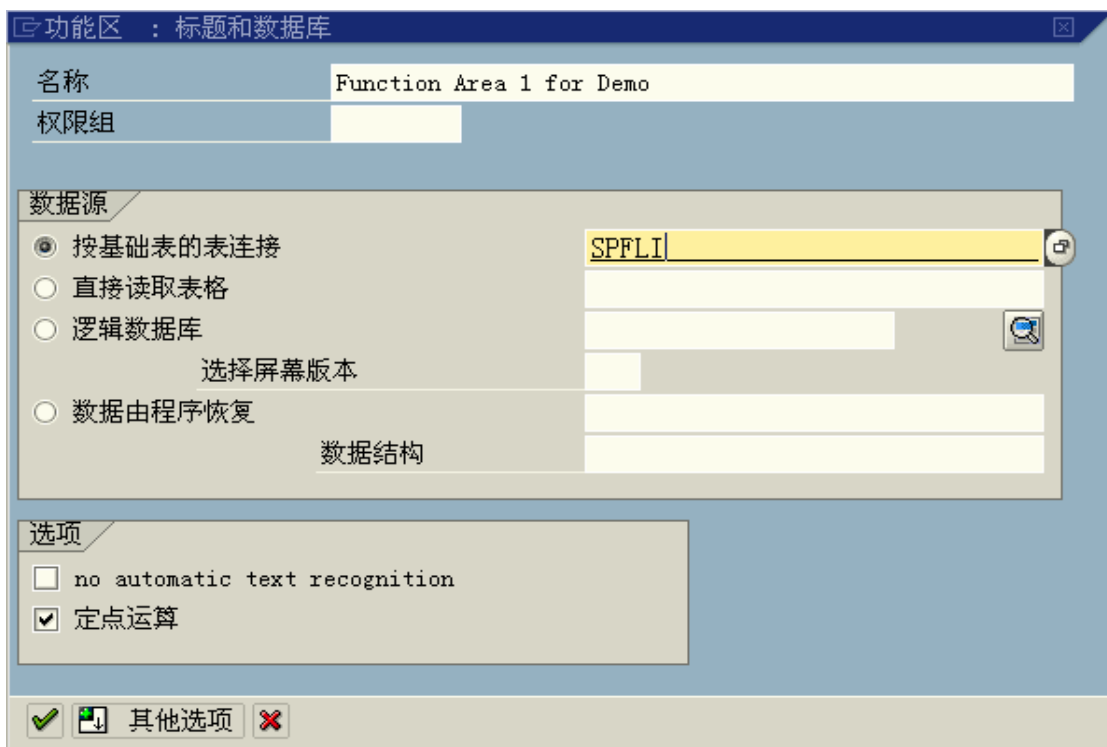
功能区 : 标题和数据库

名称 Function Area 1 for Demo
权限组

数据源
按基础表的表连接 SPFLI
直接读取表格
逻辑数据库
选择屏幕版本
数据由程序恢复
数据结构

选项
no automatic text recognition
定点运算

其他选项